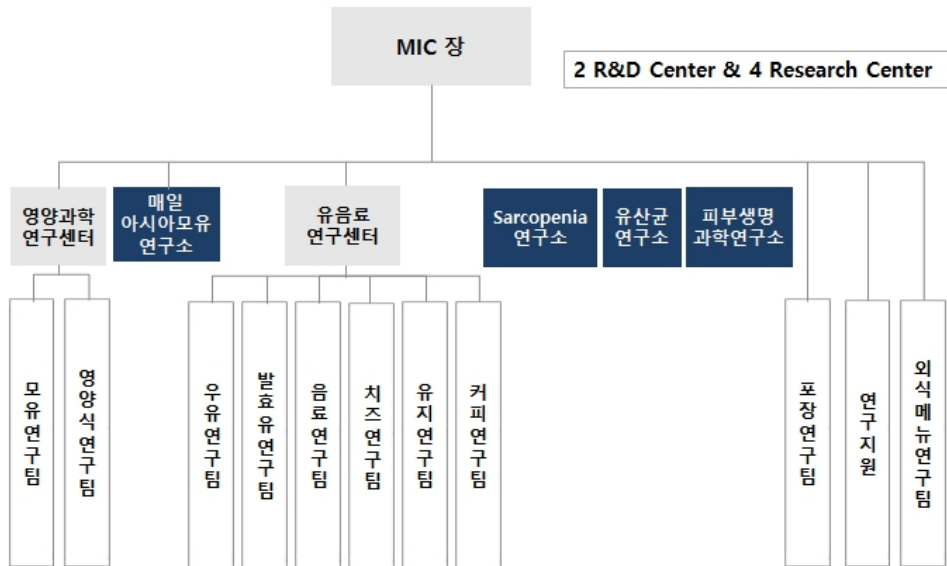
MIC 장

2 R&D Center & 4 Research Center

영양과학 연구센터

매일 아시아모유 연구소

유음료 연구센터

Sarcopenia 연구소

유산균 연구소

피부생명 과학연구소

모유연구팀

영양식연구팀

우유연구팀

발효유연구팀

음료연구팀

치즈연구팀

유지연구팀

커피연구팀

포장연구팀

연구지원

외식메뉴연구팀